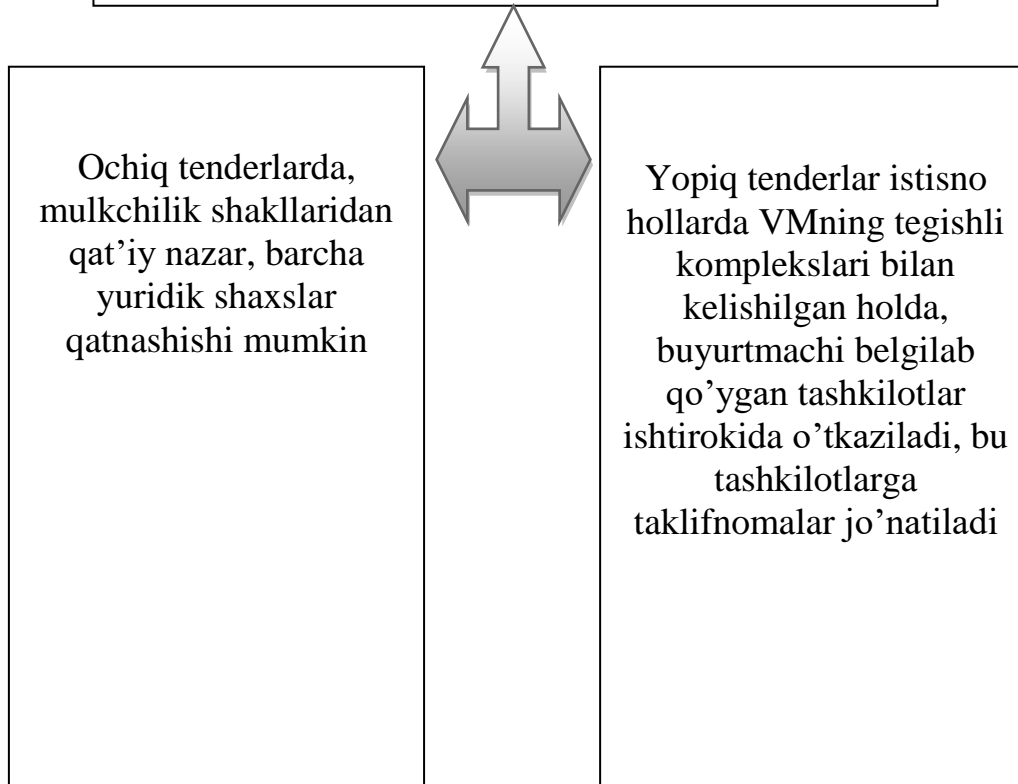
Ochiq tenderlarda, mulkchilik shakllaridan qat’iy nazar, barcha yuridik shaxslar qatnashishi mumkin

Yopiq tenderlar istisno hollarda VMning tegishli komplekslari bilan kelishilgan holda, buyurtmachi belgilab qo’ygan tashkilotlar ishtirokida o’tkaziladi, bu tashkilotlarga taklifnomalar jo’natiladi